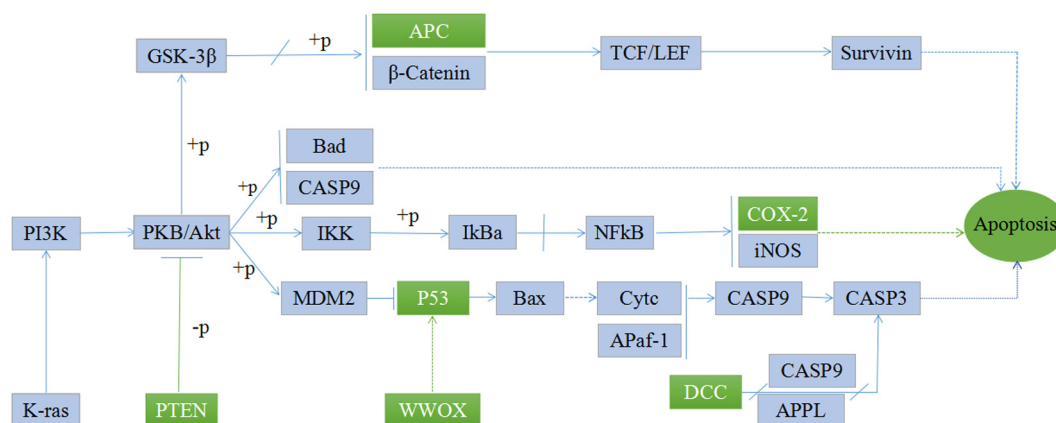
GSK-3β

+p

APC

β-Catenin

TCF/LEF

Survivin

+p

Bad

CASP9

+p

+p

+p

PI3K

PKB/Akt

IKK

IkBa

NFkB

COX-2

iNOS

Apoptosis

+p

MDM2

P53

Bax

Cytc

APaf-1

CASP9

CASP3

-p

DCC

CASP9

APPL

K-ras

PTEN

WWOX